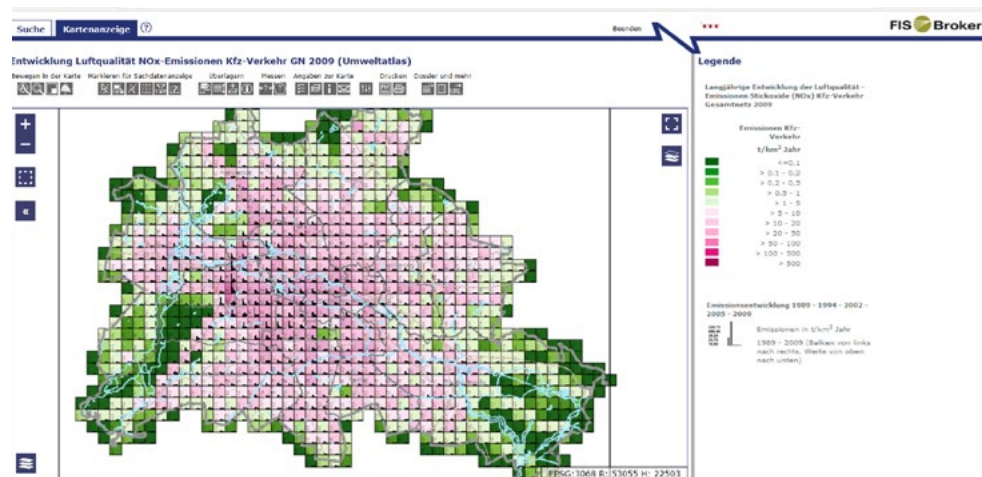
Suche Kartenanzeige ?

Beenden

FIS Broker

Entwicklung Luftqualität NOx-Emissionen Kfz-Verkehr GN 2009 (Umweltatlas)

Bewegen in der Karte Markieren für Sachdatenanzeige Überlagern Messen Angaben zur Karte Drucken Dossier und mehr

+
−

«

EPSG:3068 R: 53055 H: 22503

Legende

Langjährige Entwicklung der Luftqualität - Emissionen Stickoxide (NOx) Kfz-Verkehr Gesamtnetz 2009

Emissionen Kfz-Verkehr

t/km² Jahr

<=0.1
> 0.1 - 0.2
> 0.2 - 0.5
> 0.5 - 1
> 1 - 5
> 5 - 10
> 10 - 20
> 20 - 50
> 50 - 100
> 100 - 500
> 500

Emissionsentwicklung 1989 - 1994 - 2002 - 2005 - 2009

Emissionen in t/km² Jahr

1989 - 2009 (Balken von links nach rechts, Werte von oben nach unten)